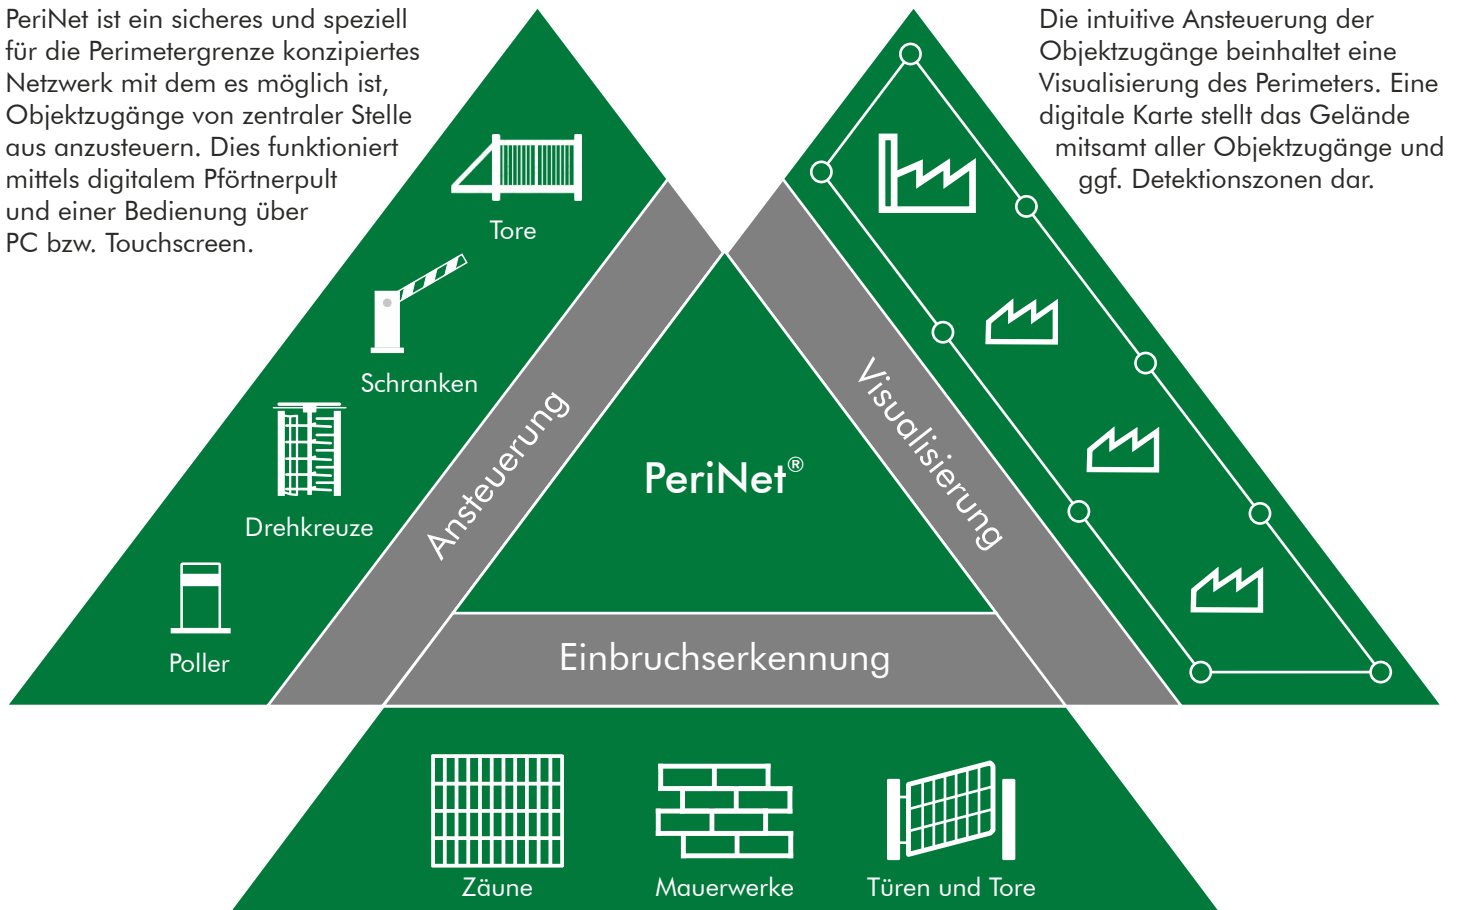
PeriNet ist ein sicheres und speziell für die Perimetergrenze konzipiertes Netzwerk mit dem es möglich ist, Objektzugänge von zentraler Stelle aus anzusteuern. Dies funktioniert mittels digitalem Pförtnerpult und einer Bedienung über PC bzw. Touchscreen.

Die intuitive Ansteuerung der Objektzugänge beinhaltet eine Visualisierung des Perimeters. Eine digitale Karte stellt das Gelände mitsamt aller Objektzugänge und ggf. Detektionszonen dar.

Tore

Schranken

Drehkreuze

Poller

Ansteuerung

PeriNet®

Visualisierung

Einbruchserkennung

Zäune

Mauerwerke

Türen und Tore